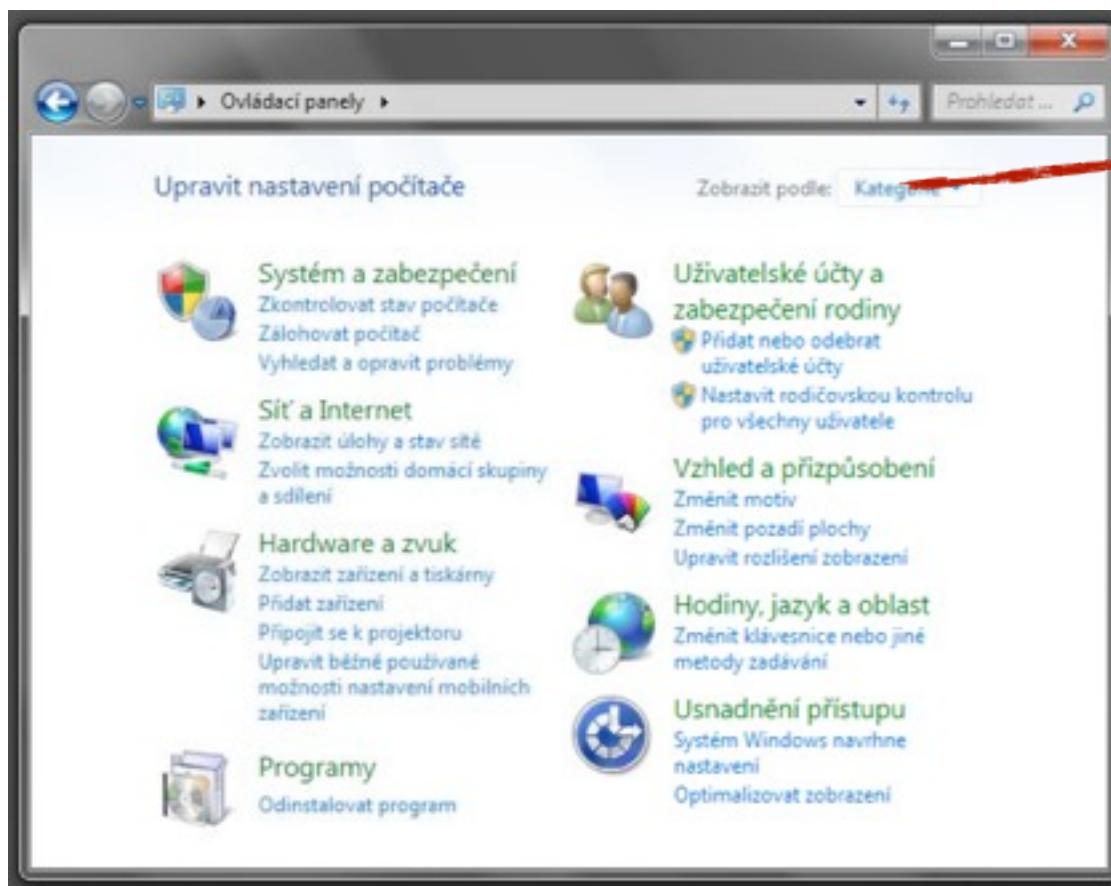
Ovládací panely ▸

Prohledat ...

Upravit nastavení počítače

Zobrazit podle: Kategorie ▾

Systém a zabezpečení
Zkontrolovat stav počítače
Zálohovat počítač
Vyhledat a opravit problémy

Síť a Internet
Zobrazit úlohy a stav sítě
Zvolit možnosti domácí skupiny a sdílení

Hardware a zvuk
Zobrazit zařízení a tiskárny
Přidat zařízení
Připojit se k projektoru
Upravit běžně používané možnosti nastavení mobilních zařízení

Programy
Odinstalovat program

Uživatelské účty a zabezpečení rodiny
Přidat nebo odebrat uživatelské účty
Nastavit rodičovskou kontrolu pro všechny uživatele

Vzhled a přizpůsobení
Změnit motiv
Změnit pozadí plochy
Upravit rozlišení zobrazení

Hodiny, jazyk a oblast
Změnit klávesnice nebo jiné metody zadávání

Usnadnění přístupu
Systém Windows navrhne nastavení
Optimalizovat zobrazení